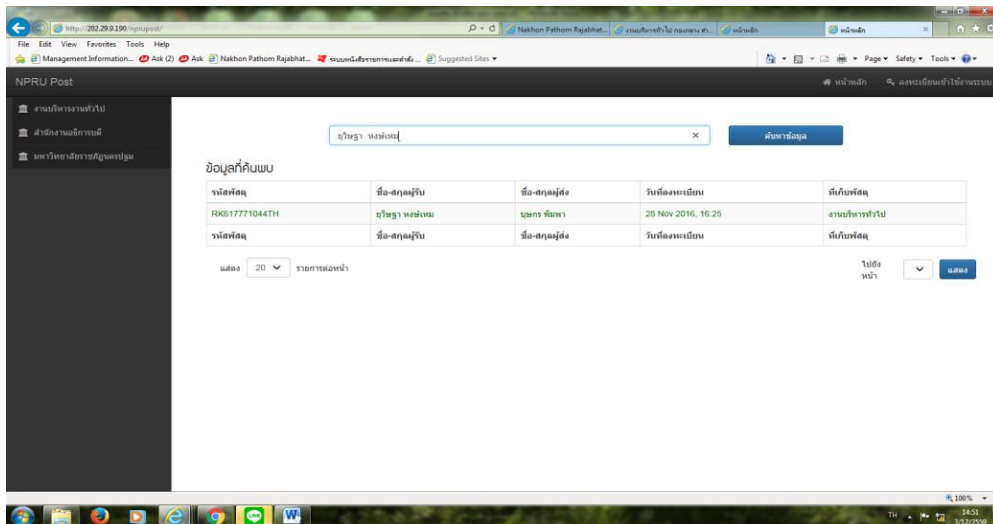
http://202.29.9.190/nprupost/
Nakhon Pathom Rajabhat... งานบริหารทั่วไป กองกลาง สำ... หน้าหลัก
หน้าหลัก
File Edit View Favorites Tools Help
Management Information... Ask (2) Ask Nakhon Pathom Rajabhat... ระบบหนังสือราชการและคำสั่ง... Suggested Sites
Page Safety Tools

NPRU Post
หน้าหลัก
ลงทะเบียนเข้าใช้งานระบบ

งานบริหารงานทั่วไป
สำนักงานอธิการบดี
มหาวิทยาลัยราชภัฏนครปฐม

ยุวิษฐา หงษ์เหม
ค้นหาข้อมูล

ข้อมูลที่ค้นพบ

| รหัสพัสดุ | ชื่อ-สกุลผู้รับ | ชื่อ-สกุลผู้ส่ง | วันที่ลงทะเบียน | ที่เก็บพัสดุ |
|---|---|---|---|---|
| RK617771044TH | ยุวิษฐา หงษ์เหม | บุษกร พิมพา | 28 Nov 2016, 16:25 | งานบริหารทั่วไป |
| รหัสพัสดุ | ชื่อ-สกุลผู้รับ | ชื่อ-สกุลผู้ส่ง | วันที่ลงทะเบียน | ที่เก็บพัสดุ |

แสดง 20 รายการต่อหน้า
ไปยังหน้า
แสดง

100%
TH 14:51 3/12/2559